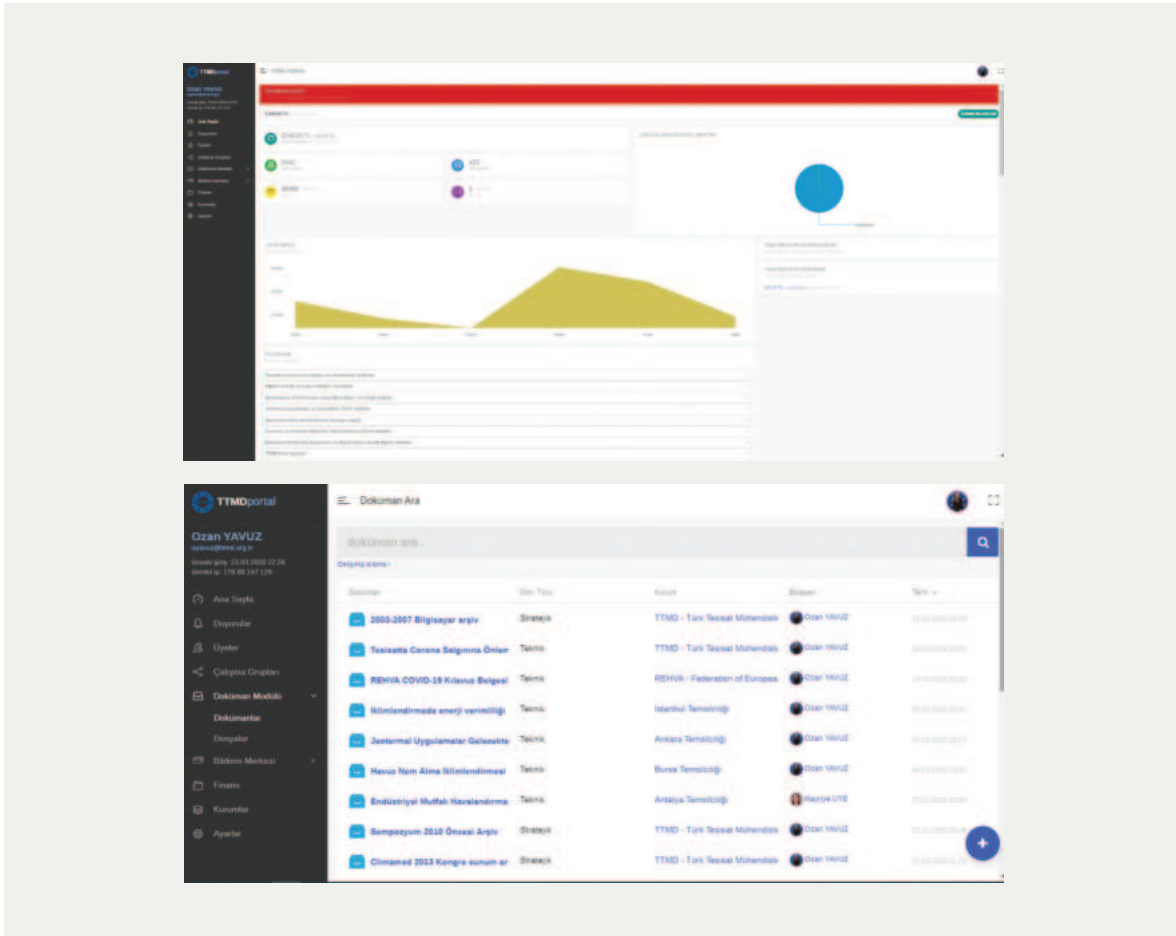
TTMDportal

Ozan YAVUZ

Ana Sayfa

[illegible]

TTMDportal

Ozan YAVUZ
oyavuz@ttmd.org.tr
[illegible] 23.03.2020 22:26
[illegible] 176.88.147.126

Ana Sayfa
Duyurular
Üyeler
Çalışma Grupları
Doküman Modülü
Dokümanlar
Dosyalar
Bildirim Merkezi
Finans
Kurumlar
Ayarlar

Doküman Ara

doküman ara...

Gelişmiş arama

| Doküman | Dok. Tipi | Kurum | Ekleyen | Tarih |
|---|---|---|---|---|
| 2003-2007 Bilgisayar arşiv | Stratejik | TTMD - Türk Tesisat Mühendisl | Ozan YAVUZ | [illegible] |
| Tesisatta Corona Salgınına Önlem | Teknik | TTMD - Türk Tesisat Mühendisl | Ozan YAVUZ | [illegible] |
| REHVA COVID-19 Kılavuz Belgesi | Teknik | REHVA - Federation of Europea | Ozan YAVUZ | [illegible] |
| İklimlendirmede enerji verimliliği | Teknik | İstanbul Temsilciliği | Ozan YAVUZ | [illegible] |
| Jeotermal Uygulamalar Geleceklt | Teknik | Ankara Temsilciliği | Ozan YAVUZ | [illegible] |
| Havuz Nem Alma İklimlendirmesi | Teknik | Bursa Temsilciliği | Ozan YAVUZ | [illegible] |
| Endüstriyel Mutfak Havalandırma | Teknik | Antalya Temsilciliği | Hayriye UYE | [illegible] |
| Sempozyum 2010 Öncesi Arşiv | Stratejik | TTMD - Türk Tesisat Mühendisl | Ozan YAVUZ | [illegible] |
| Climamed 2013 Kongre sunum ar | Stratejik | TTMD - Türk Tesisat Mühendisl | Ozan YAVUZ | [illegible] |